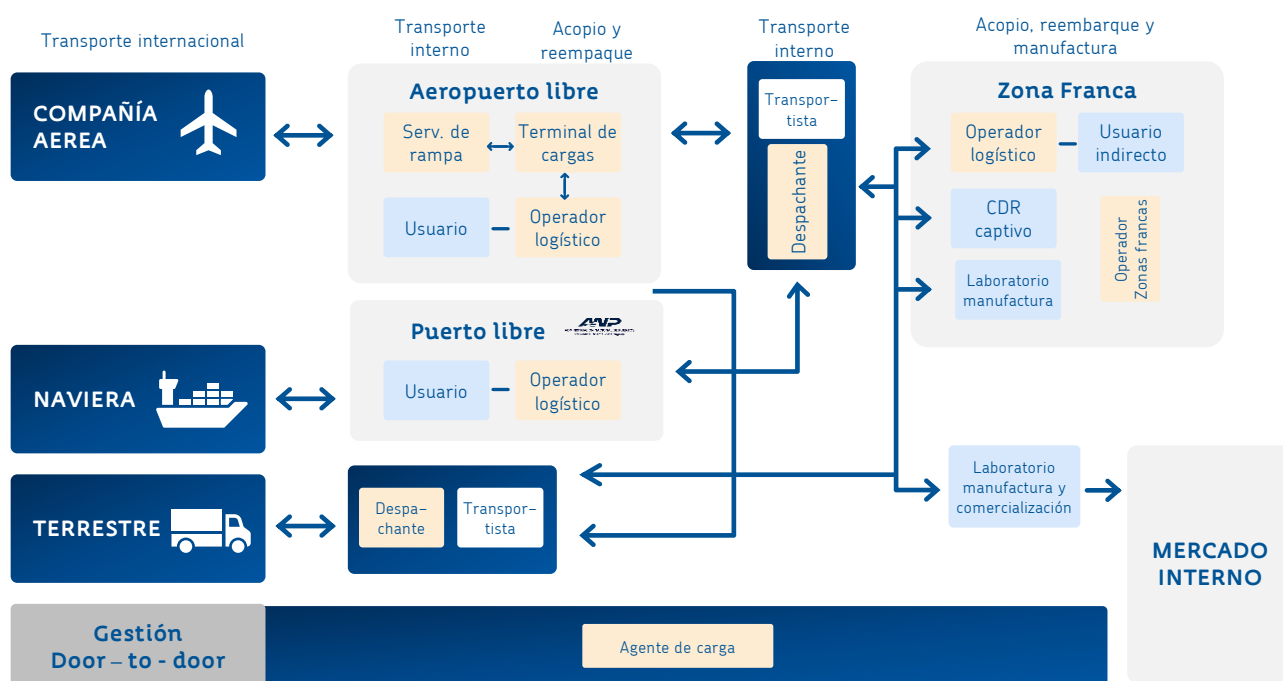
Transporte internacional

Transporte interno

Acopio y reempaque

Transporte interno

Acopio, reembarque y manufactura

COMPAÑÍA AEREA

Aeropuerto libre

Serv. de rampa

Terminal de cargas

Usuario

Operador logístico

Transportista

Despachante

Zona Franca

Operador logístico

Usuario indirecto

CDR captivo

Laboratorio manufactura

Operador Zonas francas

Puerto libre

ANP

Usuario

Operador logístico

NAVIERA

TERRESTRE

Despachante

Transportista

Laboratorio manufactura y comercialización

MERCADO INTERNO

Gestión Door – to - door

Agente de carga